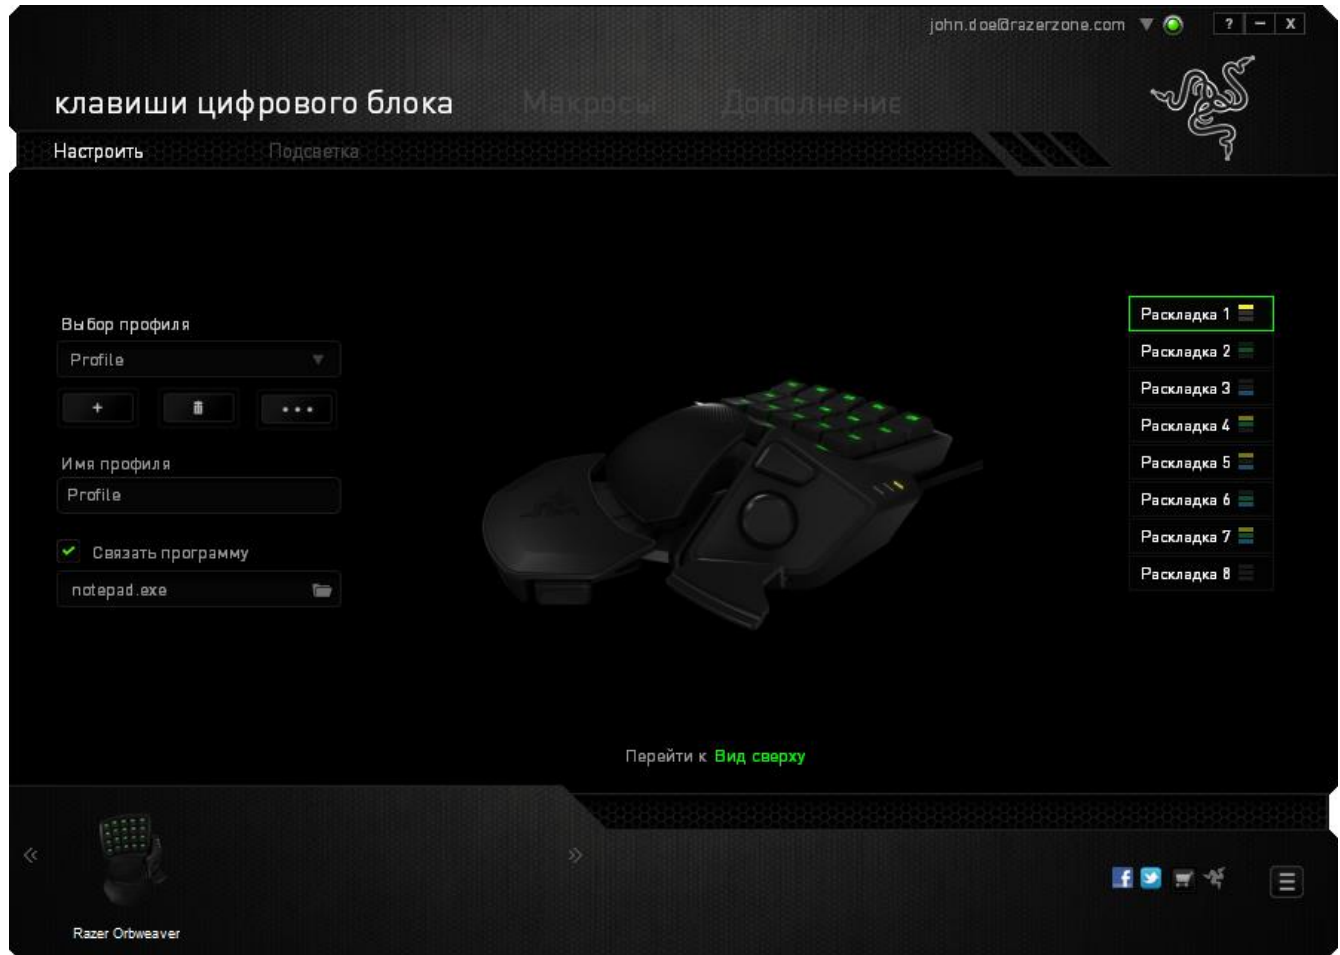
john.doe@razerzone.com ? – X

клавиши цифрового блока Макросы Дополнение

Настроить Подсветка

Выбор профиля

Profile

+ • • •

Имя профиля

Profile

Связать программу

notepad.exe

Раскладка 1
Раскладка 2
Раскладка 3
Раскладка 4
Раскладка 5
Раскладка 6
Раскладка 7
Раскладка 8

Перейти к Вид сверху

«

»

Razer Orbweaver